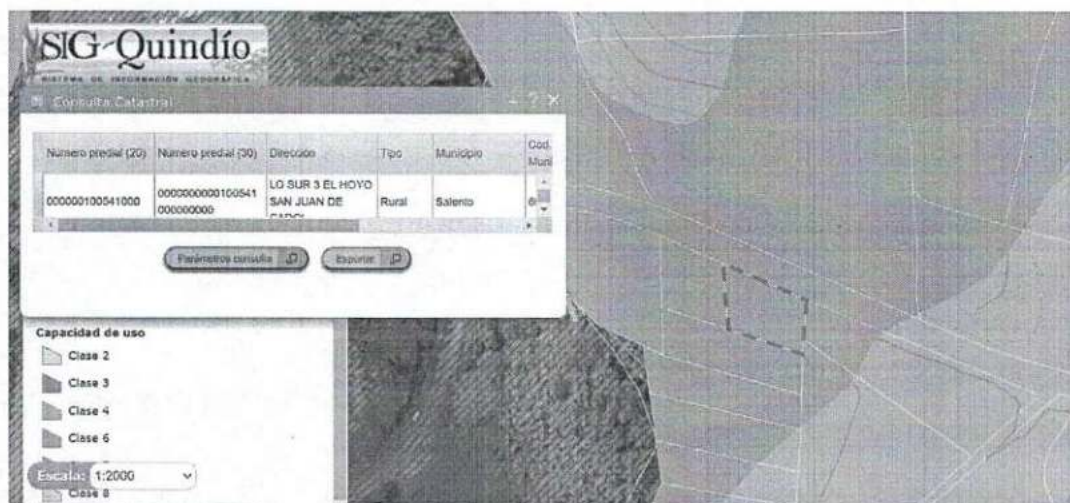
SIG-Quindío
SISTEMA DE INFORMACIÓN GEOGRÁFICA

Consulta Catastral

| Numero predial (20) | Numero predial (30) | Direccion | Tipo | Municipio | Cod. Muni |
|---|---|---|---|---|---|
| 000000100541000 | 0000000000100541000000000 | LO SUR 3 EL HOYO SAN JUAN DE CAROL | Rural | Salento | 6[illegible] |

Parámetros consulta
Exportar

Capacidad de uso
Clase 2
Clase 3
Clase 4
Clase 6
Escala: 1:2000
Clase 8